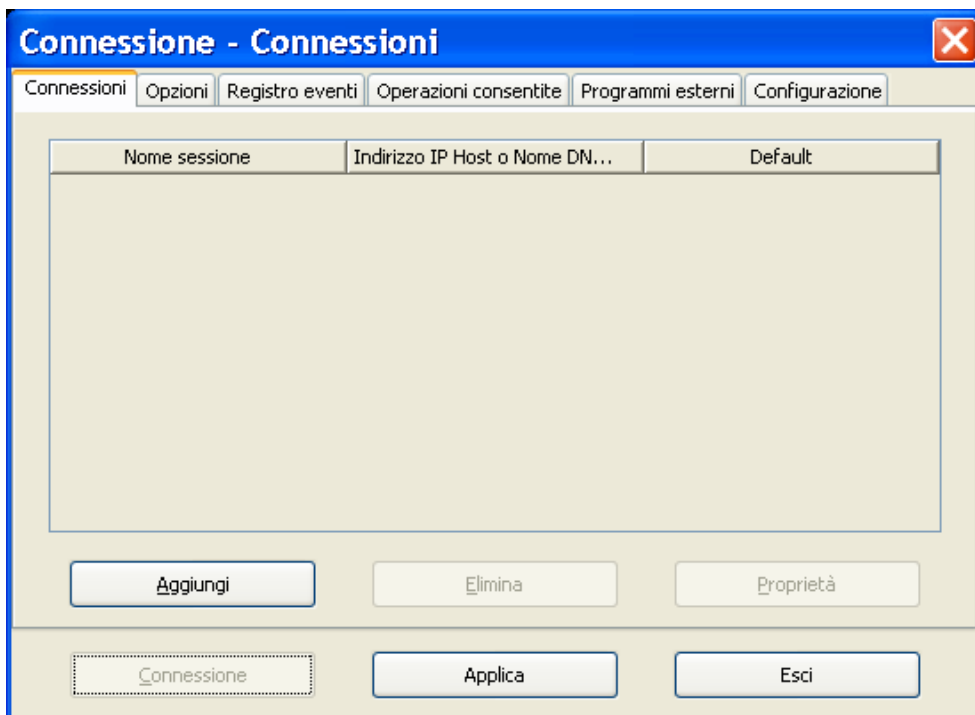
Connessione - Connessioni

Connessioni | Opzioni | Registro eventi | Operazioni consentite | Programmi esterni | Configurazione

| Nome sessione | Indirizzo IP Host o Nome DN... | Default |
|---|---|---|

Aggiungi | Elimina | Proprietà

Connessione | Applica | Esci